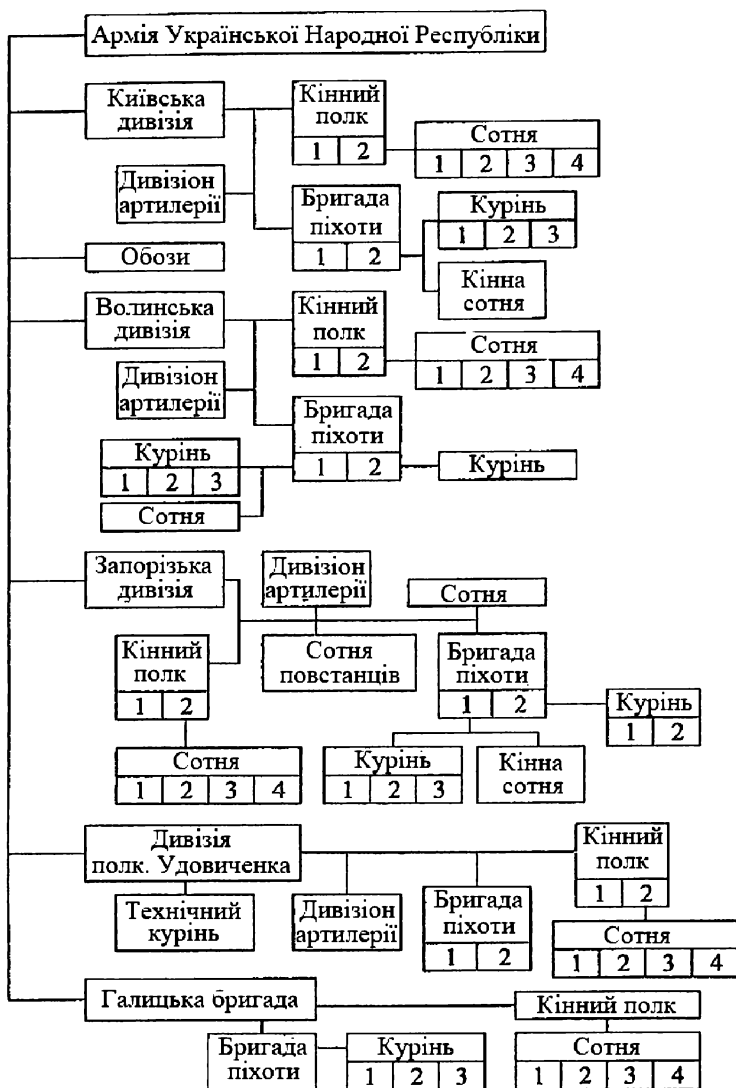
Армія Української Народної Республіки

Київська дивізія

Кінний полк
1 2

Сотня
1 2 3 4

Дивізіон артилерії

Бригада піхоти
1 2

Курінь
1 2 3

Кінна сотня

Обози

Волинська дивізія

Кінний полк
1 2

Сотня
1 2 3 4

Дивізіон артилерії

Бригада піхоти
1 2

Курінь
1 2 3

Сотня

Курінь

Запорізька дивізія

Дивізіон артилерії

Сотня

Кінний полк
1 2

Сотня повстанців

Бригада піхоти
1 2

Курінь
1 2

Сотня
1 2 3 4

Курінь
1 2 3

Кінна сотня

Дивізія полк. Удовиченка

Кінний полк
1 2

Технічний курінь

Дивізіон артилерії

Бригада піхоти
1 2

Сотня
1 2 3 4

Галицька бригада

Кінний полк

Бригада піхоти

Курінь
1 2 3

Сотня
1 2 3 4